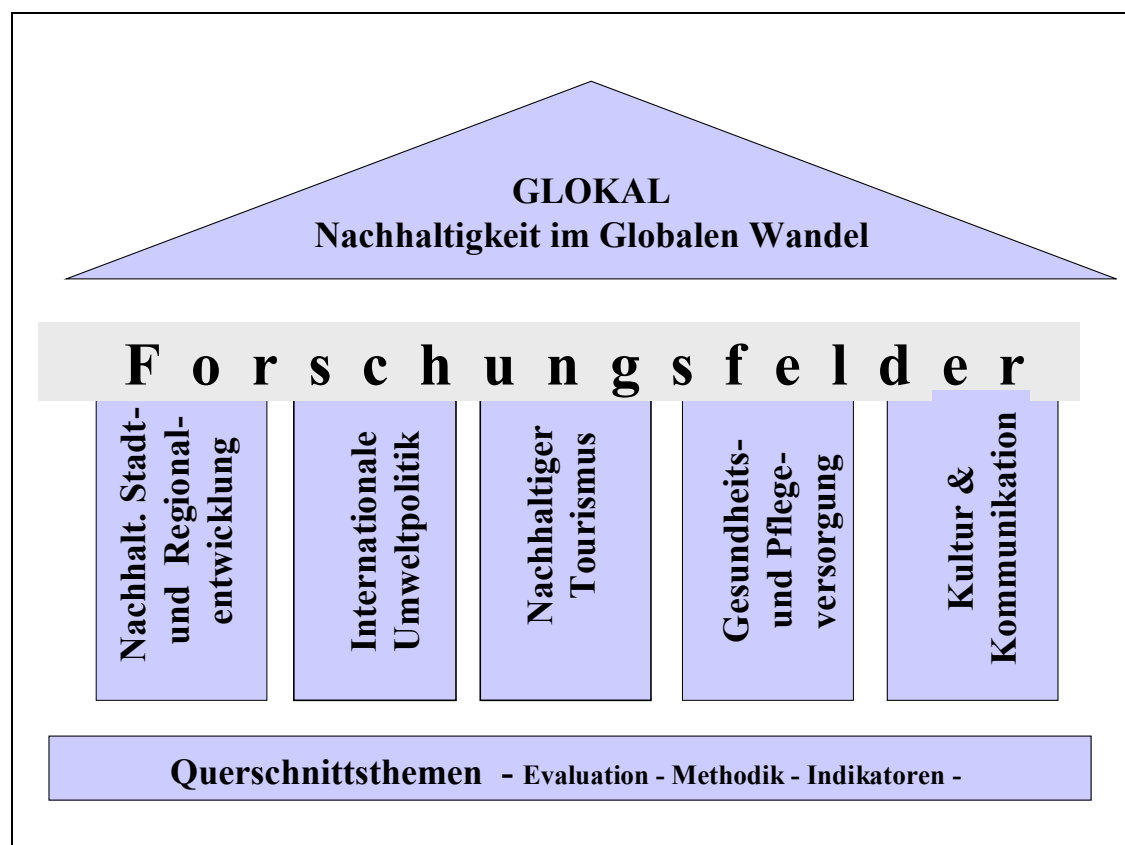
GLOKAL
Nachhaltigkeit im Globalen Wandel

F o r s c h u n g s f e l d e r

Nachhalt. Stadt- und Regionalentwicklung

Internationale Umweltpolitik

Nachhaltiger Tourismus

Gesundheits- und Pflegeversorgung

Kultur & Kommunikation

Querschnittsthemen - Evaluation - Methodik - Indikatoren -